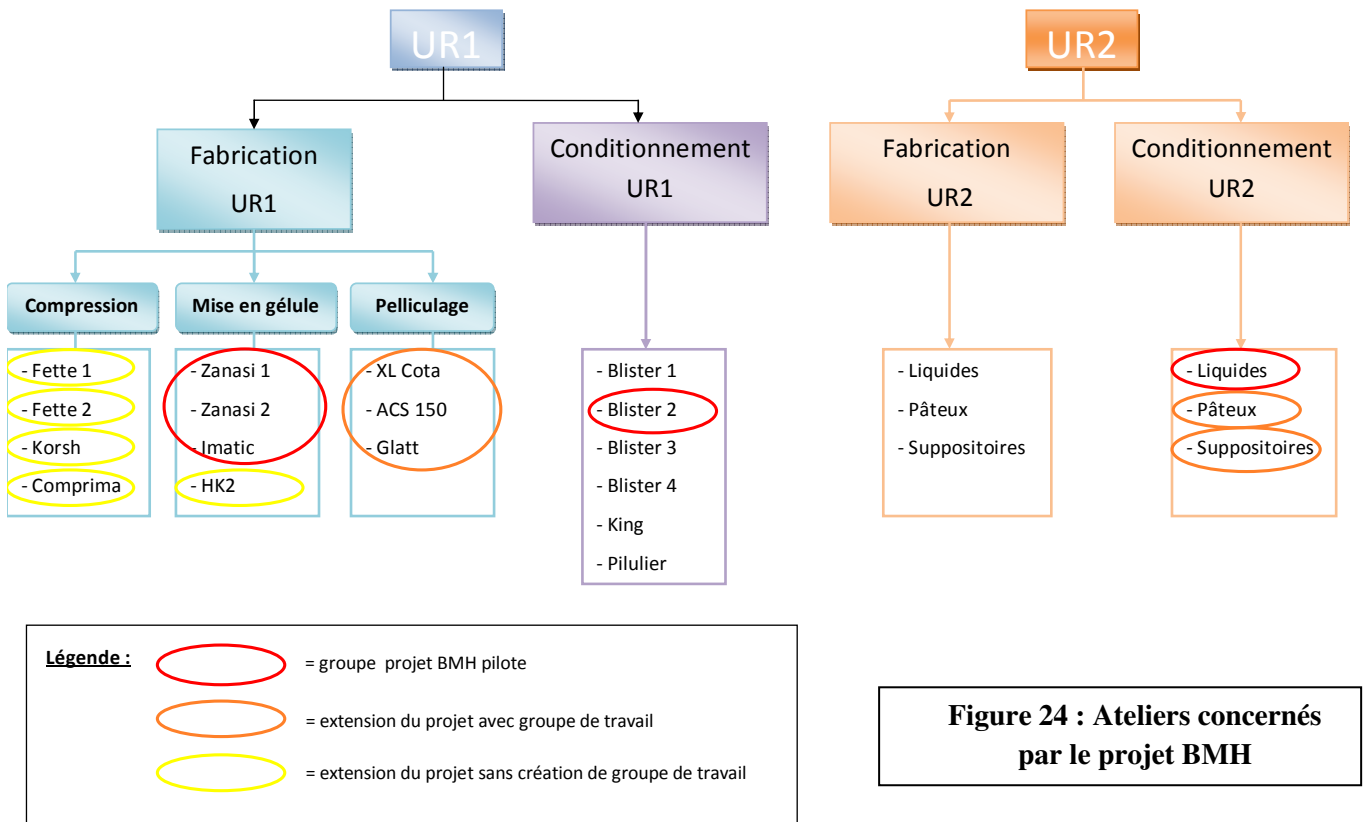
UR1

Fabrication
UR1

Compression
- Fette 1
- Fette 2
- Korsh
- Comprima

Mise en gélule
- Zanasi 1
- Zanasi 2
- Imatic
- HK2

Pelliculage
- XL Cota
- ACS 150
- Glatt

Conditionnement
UR1
- Blister 1
- Blister 2
- Blister 3
- Blister 4
- King
- Pilulier

UR2

Fabrication
UR2
- Liquides
- Pâteux
- Suppositoires

Conditionnement
UR2
- Liquides
- Pâteux
- Suppositoires

Légende :
= groupe projet BMH pilote
= extension du projet avec groupe de travail
= extension du projet sans création de groupe de travail

Figure 24 : Ateliers concernés par le projet BMH